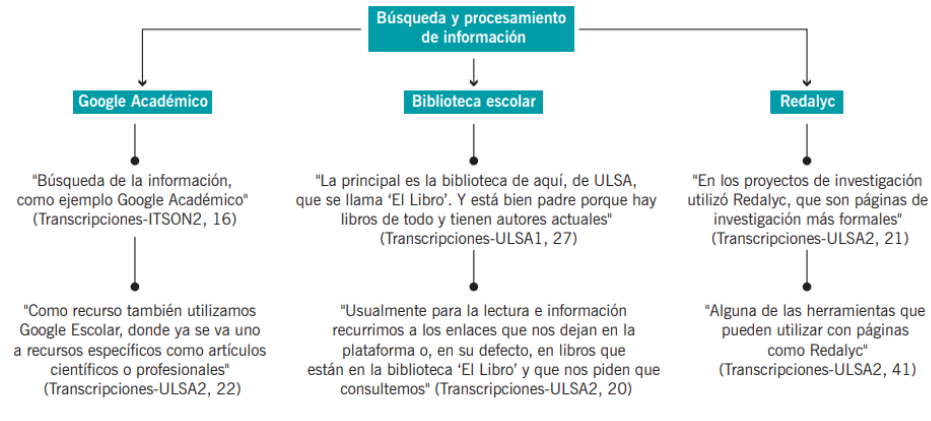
Búsqueda y procesamiento de información

Google Académico

"Búsqueda de la información, como ejemplo Google Académico" (Transcripciones-ITSON2, 16)

"Como recurso también utilizamos Google Escolar, donde ya se va uno a recursos específicos como artículos científicos o profesionales" (Transcripciones-ULSA2, 22)

Biblioteca escolar

"La principal es la biblioteca de aquí, de ULSA, que se llama 'El Libro'. Y está bien padre porque hay libros de todo y tienen autores actuales" (Transcripciones-ULSA1, 27)

"Usualmente para la lectura e información recurrimos a los enlaces que nos dejan en la plataforma o, en su defecto, en libros que están en la biblioteca 'El Libro' y que nos piden que consultemos" (Transcripciones-ULSA2, 20)

Redalyc

"En los proyectos de investigación utilizó Redalyc, que son páginas de investigación más formales" (Transcripciones-ULSA2, 21)

"Alguna de las herramientas que pueden utilizar con páginas como Redalyc" (Transcripciones-ULSA2, 41)